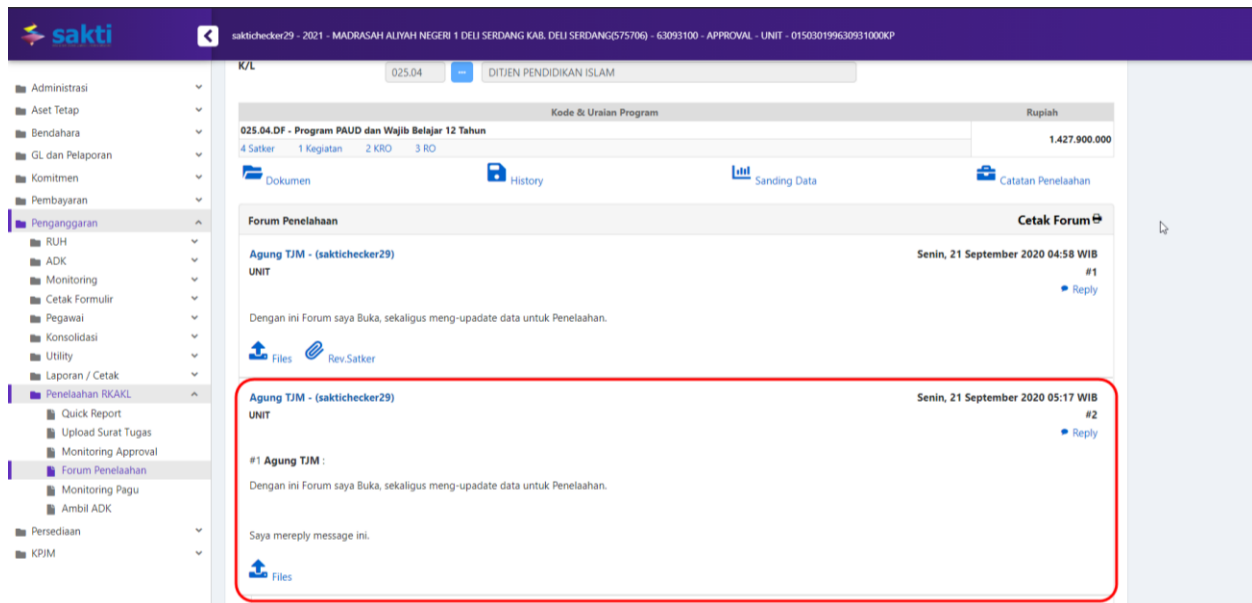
sakti

saktichecker29 - 2021 - MADRASAH ALIYAH NEGERI 1 DELI SERDANG KAB. DELI SERDANG(575706) - 63093100 - APPROVAL - UNIT - 015030199630931000KP

Administrasi
Aset Tetap
Bendahara
GL dan Pelaporan
Komitmen
Pembayaran
Penganggaran
RUH
ADK
Monitoring
Cetak Formulir
Pegawai
Konsolidasi
Utility
Laporan / Cetak
Penelaahan RKAKL
Quick Report
Upload Surat Tugas
Monitoring Approval
Forum Penelaahan
Monitoring Pagu
Ambil ADK
Persediaan
KPJM

K/L 025.04 DITJEN PENDIDIKAN ISLAM

| Kode & Uraian Program | Rupiah |
|---|---|
| 025.04.DF - Program PAUD dan Wajib Belajar 12 Tahun<br>4 Satker 1 Kegiatan 2 KRO 3 RO | 1.427.900.000 |

Dokumen History Sanding Data Catatan Penelaahan

Forum Penelaahan
Cetak Forum

Agung TJM - (saktichecker29)
UNIT
Senin, 21 September 2020 04:58 WIB
#1
Reply

Dengan ini Forum saya Buka, sekaligus meng-upadate data untuk Penelaahan.

Files Rev.Satker

Agung TJM - (saktichecker29)
UNIT
Senin, 21 September 2020 05:17 WIB
#2
Reply

#1 Agung TJM :

Dengan ini Forum saya Buka, sekaligus meng-upadate data untuk Penelaahan.

Saya mereply message ini.

Files